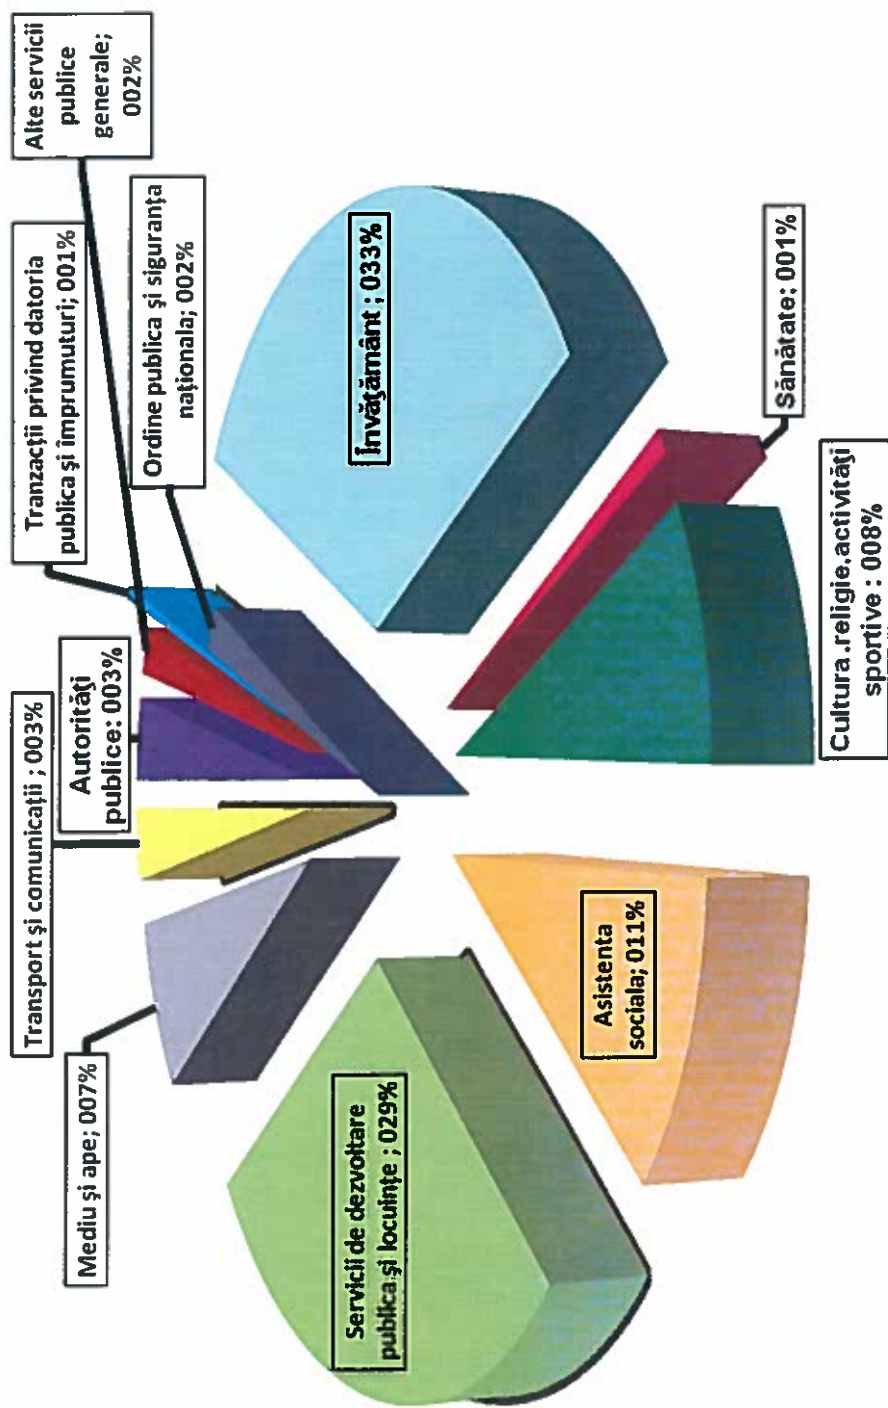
Alte servicii publice generale; 002%

Tranzacții privind datoria publica și împrumuturi; 001%

Ordine publica și siguranța naționala; 002%

Învățământ ; 033%

Sănătate: 001%

Cultura,religie,activități sportive : 008%

Autorități publice: 003%

Transport și comunicații ; 003%

Mediu și ape; 007%

Servicii de dezvoltare publica,și locuințe ; 029%

Asistenta sociala; 011%